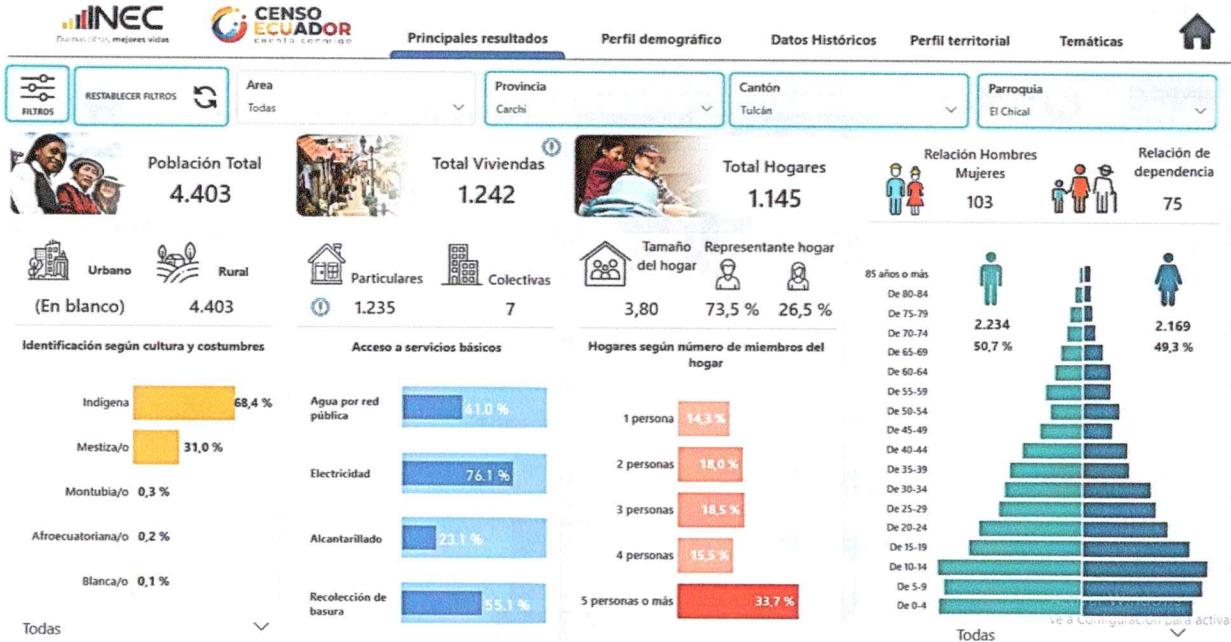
INEC
Buenas cifras, mejores vidas

CENSO ECUADOR
cuenta conmigo

Principales resultados
Perfil demográfico
Datos Históricos
Perfil territorial
Temáticas

FILTROS
RESTABLECER FILTROS

Area
Todas

Provincia
Carchi

Cantón
Tulcán

Parroquia
El Chical

Población Total
4.403

Total Viviendas
1.242

Total Hogares
1.145

Relación Hombres Mujeres
103

Relación de dependencia
75

Urbano
(En blanco)

Rural
4.403

Particulares
1.235

Colectivas
7

Tamaño del hogar
3,80

Representante hogar
73,5 %
26,5 %

Identificación según cultura y costumbres

Indígena 68,4 %
Mestiza/o 31,0 %
Montubia/o 0,3 %
Afroecuatoriana/o 0,2 %
Blanca/o 0,1 %

Todas

Acceso a servicios básicos

Agua por red pública 41.0 %
Electricidad 76.1 %
Alcantarillado 23.1 %
Recolección de basura 55.1 %

Hogares según número de miembros del hogar

1 persona 14,3 %
2 personas 18,0 %
3 personas 18,5 %
4 personas 15,5 %
5 personas o más 33,7 %

85 años o más
De 80-84
De 75-79
De 70-74
De 65-69
De 60-64
De 55-59
De 50-54
De 45-49
De 40-44
De 35-39
De 30-34
De 25-29
De 20-24
De 15-19
De 10-14
De 5-9
De 0-4

2.234
50,7 %

2.169
49,3 %

Todas

Activar Windows
Ve a Configuración para activar